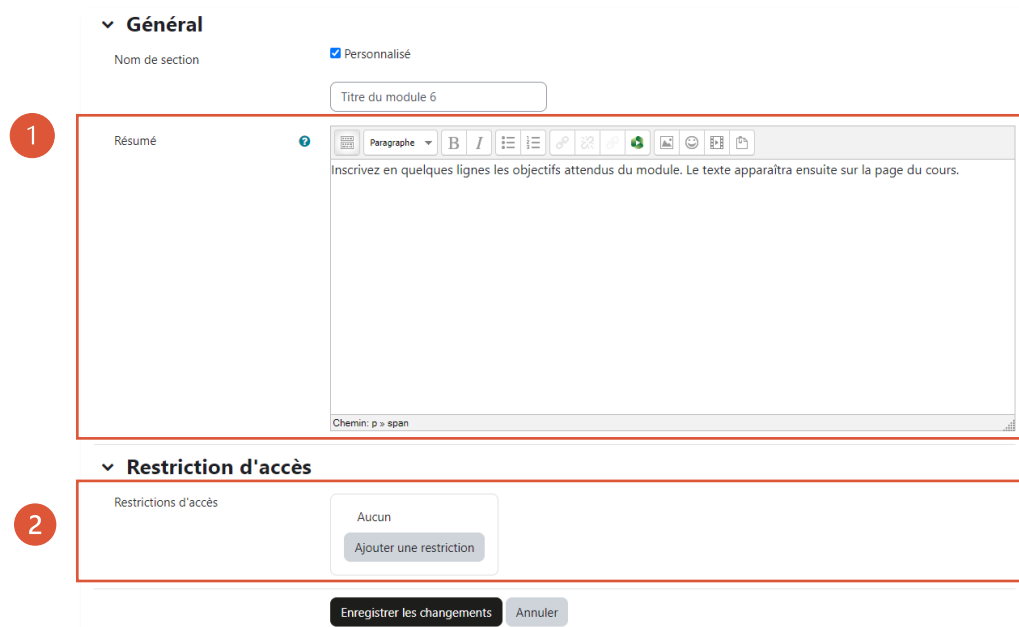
Général

Nom de section

Personnalisé

Titre du module 6

1

Résumé

Paragraphe

Inscrivez en quelques lignes les objectifs attendus du module. Le texte apparaîtra ensuite sur la page du cours.

Chemin: p » span

Restriction d'accès

2

Restrictions d'accès

Aucun

Ajouter une restriction

Enregistrer les changements

Annuler